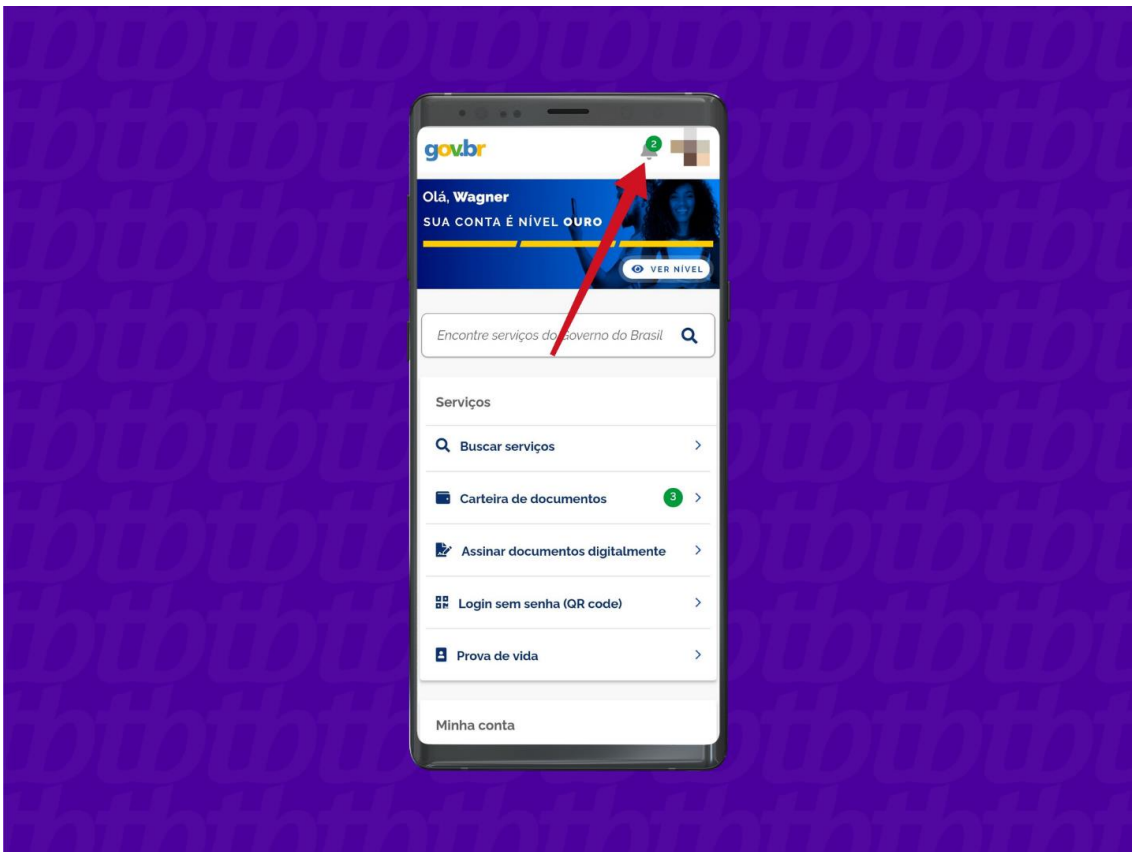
gov.br

2

Olá, Wagner

SUA CONTA É NÍVEL OURO

VER NÍVEL

Encontre serviços do Governo do Brasil

Serviços

Buscar serviços

Carteira de documentos 3

Assinar documentos digitalmente

Login sem senha (QR code)

Prova de vida

Minha conta